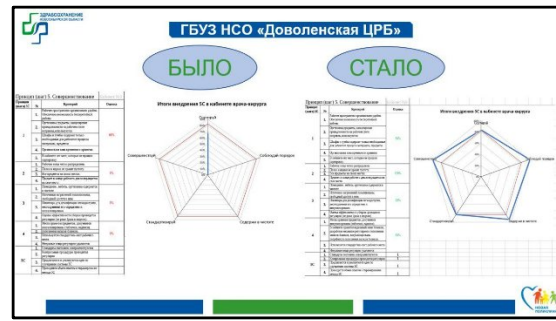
ЗДРАВООХРАНЕНИЕ НОВОСИБИРСКОЙ ОБЛАСТИ

ГБУЗ НСО «Доволенская ЦРБ»

БЫЛО

СТАЛО

Принцип (шаг) 5. Совершенствование

Итоги внедрения 5С в кабинете врача-хирурга

Сортировка

Соблюдение порядка

Содержание в чистоте

Стандартизация

Совершенствование

Принцип (шаг) 5. Совершенствование

Итоги внедрения 5С в кабинете врача-хирурга

Сортировка

Соблюдение порядка

Содержание в чистоте

Стандартизация

Совершенствование